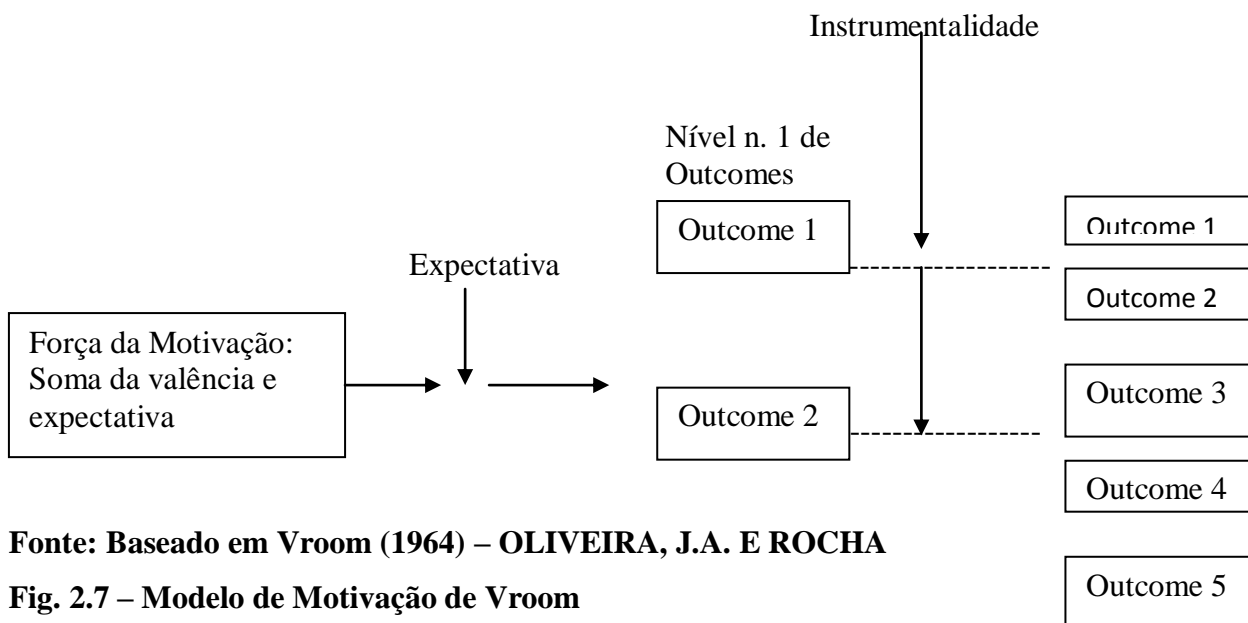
Instrumentalidade

Nível n. 1 de Outcomes

Outcome 1

Outcome 1

Expectativa

Outcome 2

Força da Motivação: Soma da valência e expectativa

Outcome 2

Outcome 3

Outcome 4

Fonte: Baseado em Vroom (1964) – OLIVEIRA, J.A. E ROCHA

Fig. 2.7 – Modelo de Motivação de Vroom

Outcome 5